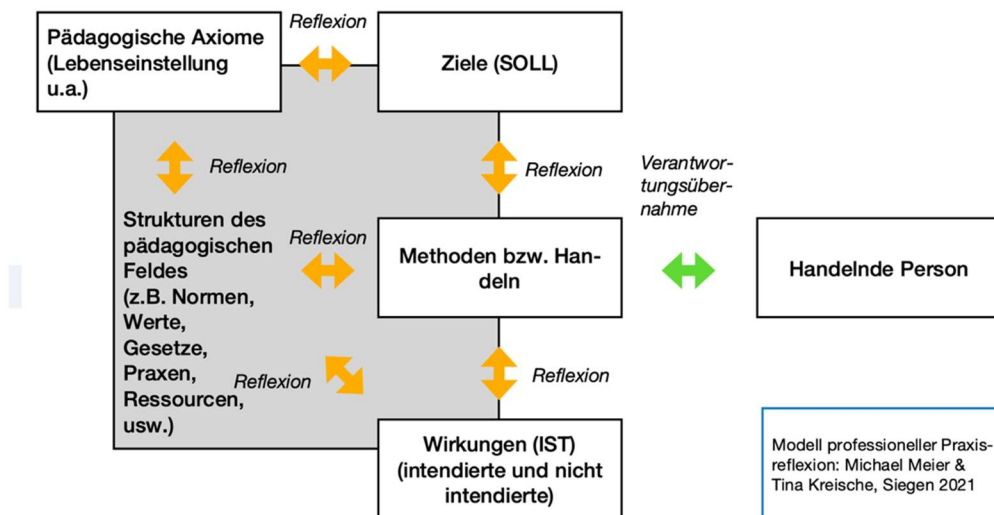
Pädagogische Axiome (Lebenseinstellung u.a.)

Reflexion

Ziele (SOLL)

Reflexion

Reflexion

Verantwortungsübernahme

Strukturen des pädagogischen Feldes (z.B. Normen, Werte, Gesetze, Praxen, Ressourcen, usw.)

Reflexion

Methoden bzw. Handeln

Handelnde Person

Reflexion

Reflexion

Wirkungen (IST) (intendierte und nicht intendierte)

Modell professioneller Praxisreflexion: Michael Meier & Tina Kreische, Siegen 2021